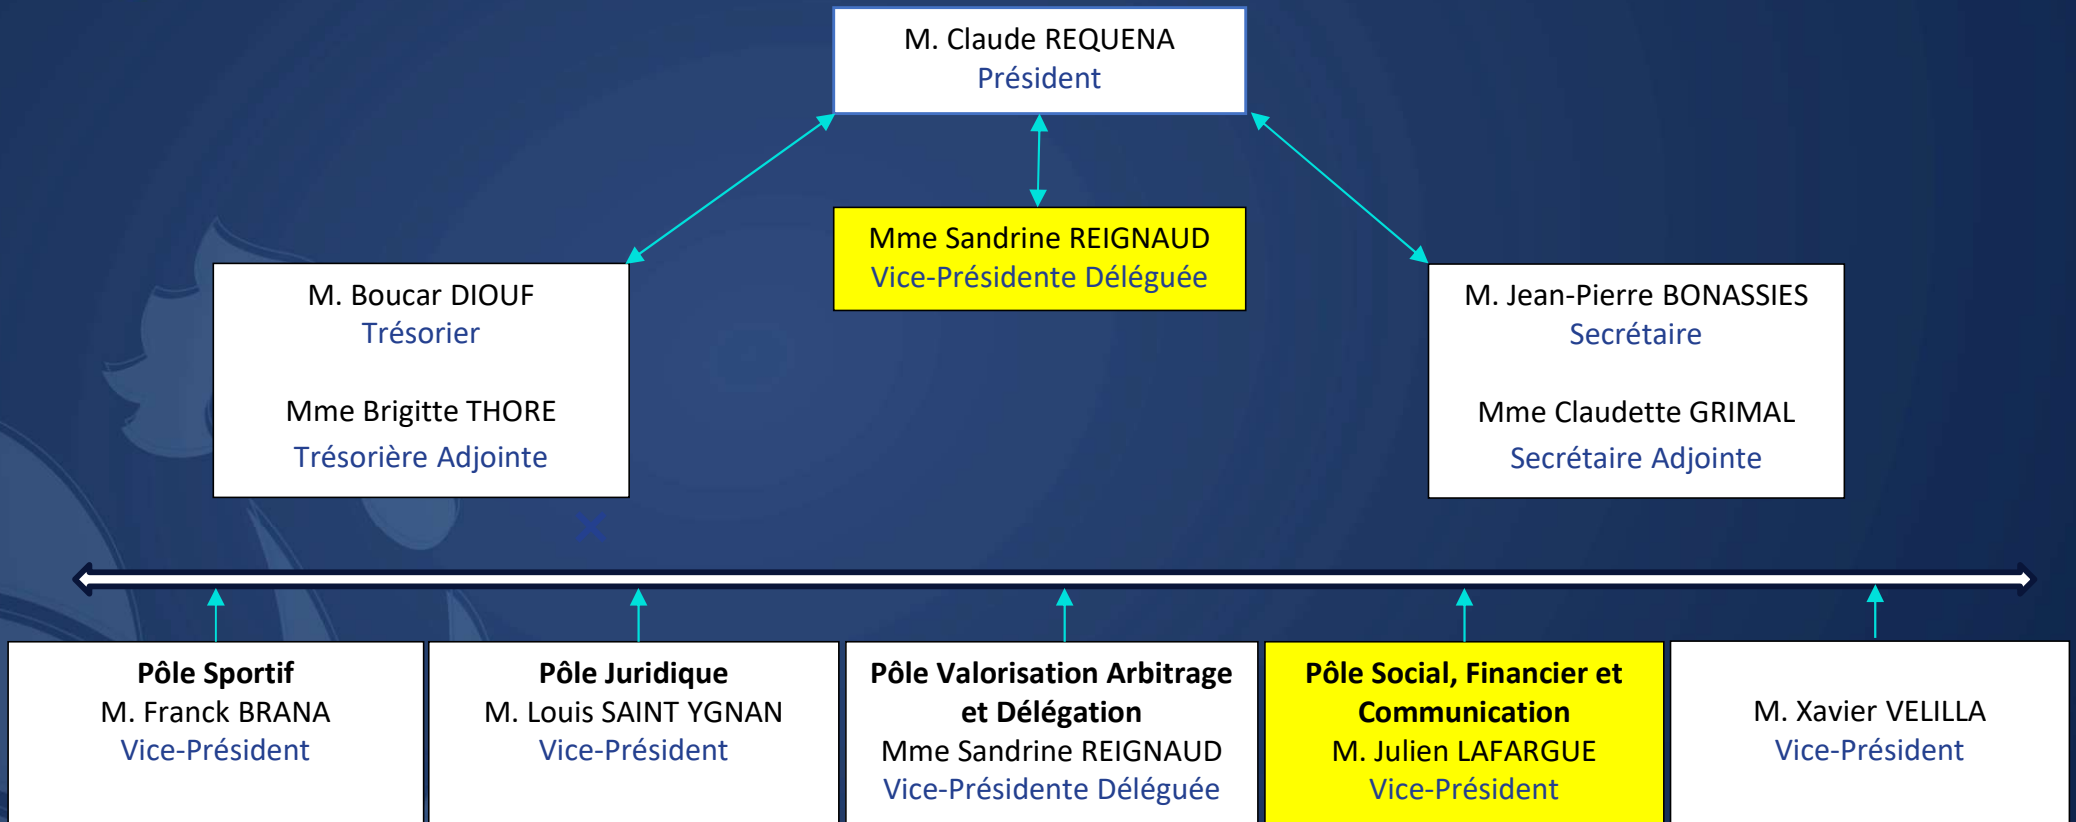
M. Claude REQUENA
Président

Mme Sandrine REIGNAUD
Vice-Présidente Déléguée

M. Boucar DIOUF
Trésorier

Mme Brigitte THORE
Trésorière Adjointe

M. Jean-Pierre BONASSIES
Secrétaire

Mme Claudette GRIMAL
Secrétaire Adjointe

**Pôle Sportif**
M. Franck BRANA
Vice-Président

**Pôle Juridique**
M. Louis SAINT YGNAN
Vice-Président

**Pôle Valorisation Arbitrage et Délégation**
Mme Sandrine REIGNAUD
Vice-Présidente Déléguée

**Pôle Social, Financier et Communication**
M. Julien LAFARGUE
Vice-Président

M. Xavier VELILLA
Vice-Président